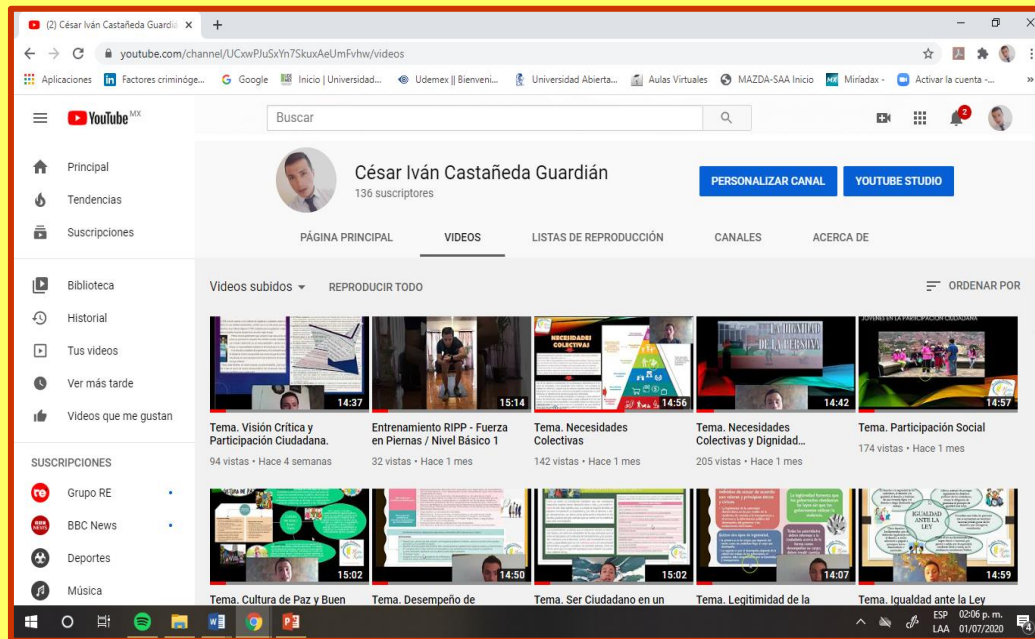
(2) César Iván Castañeda Guardiá ×

youtube.com/channel/UCxwPJuSxYn7SkuxAeUmFvhw/videos

Aplicaciones | Factores criminóge... | Google | Inicio | Universidad... | Udemex || Bienveni... | Universidad Abierta... | Aulas Virtuales | MAZDA-SAA Inicio | Miríadax - | Activar la cuenta -...

YouTube MX

Buscar

2

Principal
Tendencias
Suscripciones
Biblioteca
Historial
Tus videos
Ver más tarde
Videos que me gustan

SUSCRIPCIONES
Grupo RE
BBC News
Deportes
Música

César Iván Castañeda Guardián
136 suscriptores

PERSONALIZAR CANAL
YOUTUBE STUDIO

PÁGINA PRINCIPAL | VIDEOS | LISTAS DE REPRODUCCIÓN | CANALES | ACERCA DE

Videos subidos | REPRODUCIR TODO | ORDENAR POR

14:37
Tema. Visión Crítica y Participación Ciudadana.
94 vistas • Hace 4 semanas

15:14
Entrenamiento RIPP - Fuerza en Piernas / Nivel Básico 1
32 vistas • Hace 1 mes

NECESIDADES COLECTIVAS
14:56
Tema. Necesidades Colectivas
142 vistas • Hace 1 mes

LA DIGNIDAD DE LA PERSONA
14:42
Tema. Necesidades Colectivas y Dignidad...
205 vistas • Hace 1 mes

JÓVENES EN LA PARTICIPACIÓN CIUDADANA
14:57
Tema. Participación Social
174 vistas • Hace 1 mes

15:02
Tema. Cultura de Paz y Buen

14:50
Tema. Desempeño de

15:02
Tema. Ser Ciudadano en un

14:07
Tema. Legitimidad de la

IGUALDAD ANTE LA LEY
14:59
Tema. Igualdad ante la Ley

ESP LAA 02:06 p. m. 01/07/2020